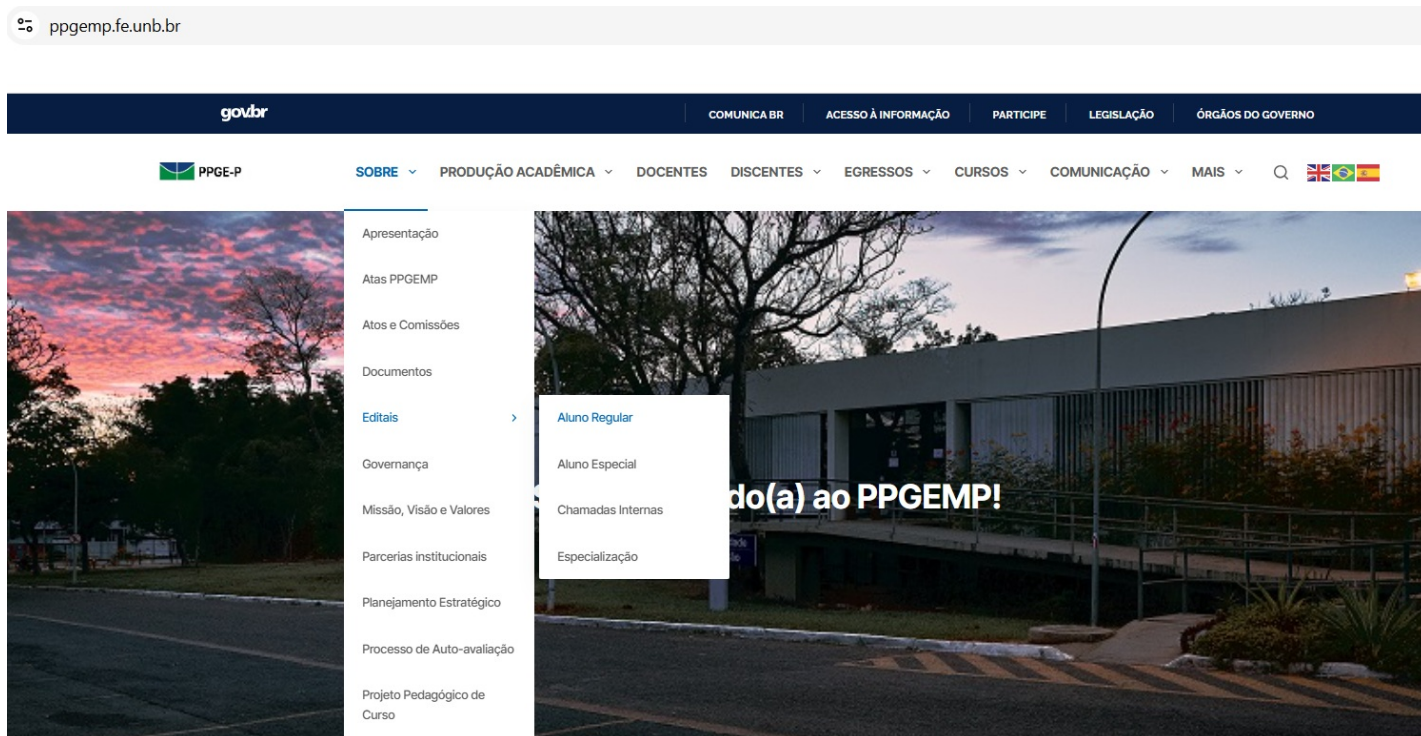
ppgemp.fe.unb.br

gov.br

COMUNICA BR | ACESSO À INFORMAÇÃO | PARTICIPE | LEGISLAÇÃO | ÓRGÃOS DO GOVERNO

PPGE-P

SOBRE PRODUÇÃO ACADÊMICA DOCENTES DISCENTES EGRESSOS CURSOS COMUNICAÇÃO MAIS

Apresentação
Atas PPGEMP
Atos e Comissões
Documentos
Editais
Governança
Missão, Visão e Valores
Parcerias institucionais
Planejamento Estratégico
Processo de Auto-avaliação
Projeto Pedagógico de Curso

Aluno Regular
Aluno Especial
Chamadas Internas
Especialização

do(a) ao PPGEMP!